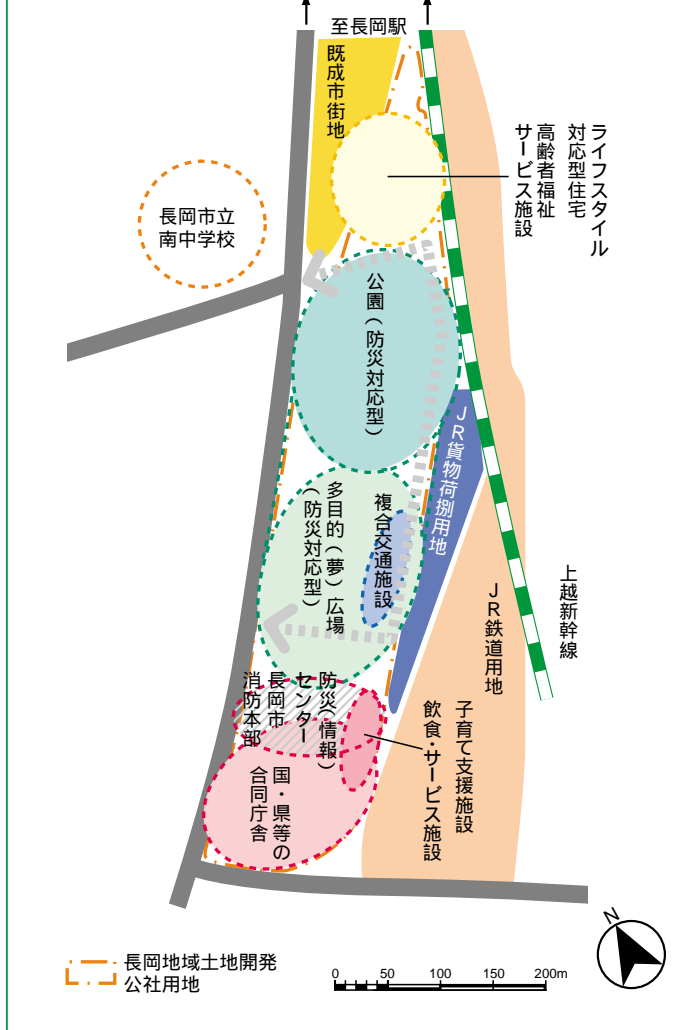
至長岡駅

既成市街地

ライフスタイル対応型住宅

高齢者福祉サービス施設

長岡市立南中学校

公園（防災対応型）

JR貨物荷捌用地

複合交通施設

多目的（夢）広場（防災対応型）

上越新幹線

JR鉄道用地

防災（情報）センター

長岡市消防本部

国・県等の合同庁舎

子育て支援施設

飲食・サービス施設

長岡地域土地開発公社用地

0 50 100 150 200m

N